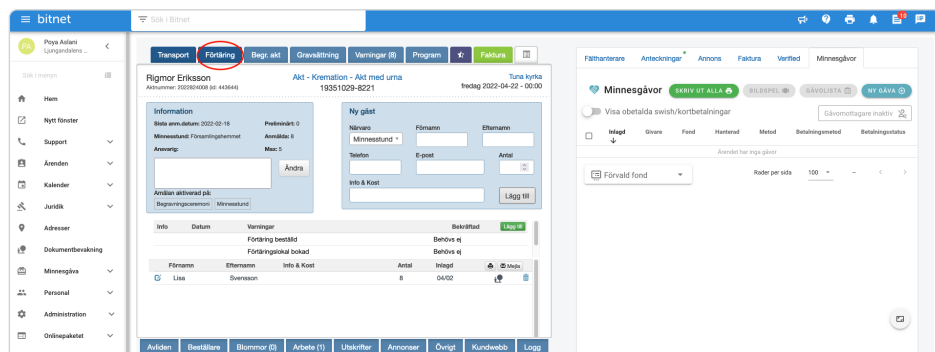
bitnet
Sök i Bitnet
10

PA Poya Aslani Ljungandalens ...
Sök i menyn
Hem
Nytt fönster
Support
Ärenden
Kalender
Juridik
Adresser
Dokumentbevakning
Minnesgåva
Personal
Administration
Onlinepaketet

Transport | Förtäring | Begr. akt | Gravsättning | Varningar (8) | Program | Faktura

Rigmor Eriksson
Aktnummer: 2022024008 (id: 443644)
Akt - Kremation - Akt med urna
19351029-8221
Tuna kyrka
fredag 2022-04-22 - 00:00

Information
Sista anm.datum: 2022-02-18
Preliminärt: 0
Minnesstund: Församlingshemmet
Anmälda: 6
Ansvarig:
Max: 5
Ändra
Anmälan aktiverad på:
Begravningsceremoni
Minnesstund

Ny gäst
Närvaro
Minnesstund
Förnamn
Efternamn
Telefon
E-post
Antal
Info & Kost
Lägg till

| Info | Datum | Varningar | Bekräftad | Lägg till |
|---|---|---|---|---|
| | | Förtäring beställd | Behövs ej | |
| | | Förtäringslokal bokad | Behövs ej | |

| | Förnamn | Efternamn | Info & Kost | Antal | Inlagd | Mejla |
|---|---|---|---|---|---|---|
| | Lisa | Svensson | | 8 | 04/02 | |

Avliden | Beställare | Blommor (0) | Arbete (1) | Utskrifter | Annonser | Övrigt | Kundwebb | Logg

Filhanterare | Anteckningar | Annons | Faktura | Verified | Minnesgåvor

Minnesgåvor
SKRIV UT ALLA
BILDSPEL
GÅVOLISTA
NY GÅVA
Visa obetalda swish/kortbetalningar
Gåvomottagare inaktiv

| Inlagd | Givare | Fond | Hanterad | Metod | Betalningsmetod | Betalningsstatus |
|---|---|---|---|---|---|---|
| Ärendet har inga gåvor | | | | | | |

Förvald fond
Rader per sida 100 –